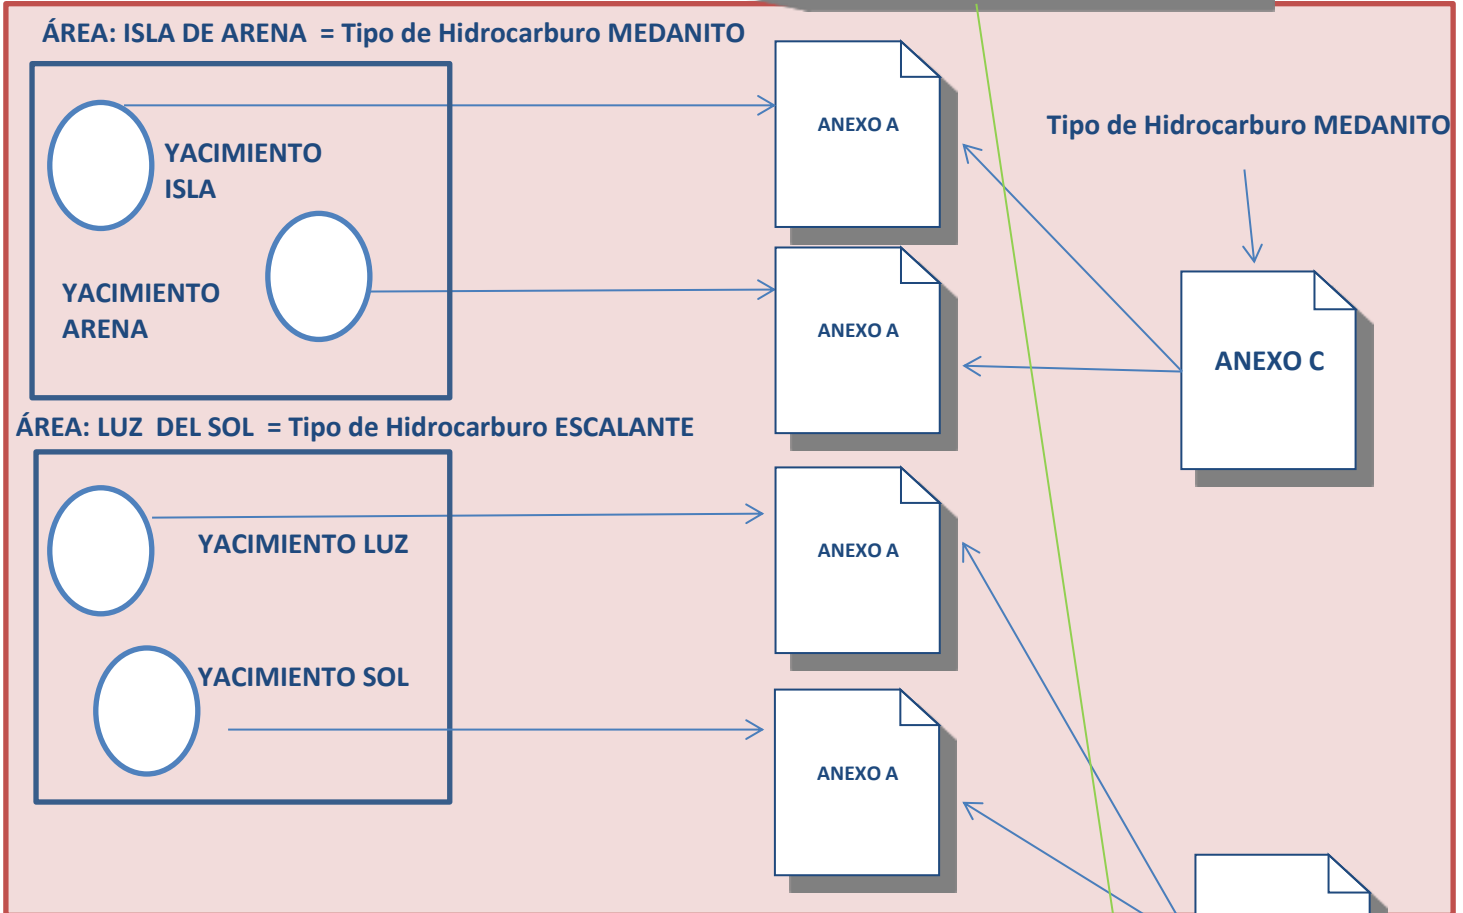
ÁREA: ISLA DE ARENA = Tipo de Hidrocarburo MEDANITO

YACIMIENTO ISLA

YACIMIENTO ARENA

ANEXO A

ANEXO A

Tipo de Hidrocarburo MEDANITO

ANEXO C

ÁREA: LUZ DEL SOL = Tipo de Hidrocarburo ESCALANTE

YACIMIENTO LUZ

YACIMIENTO SOL

ANEXO A

ANEXO A